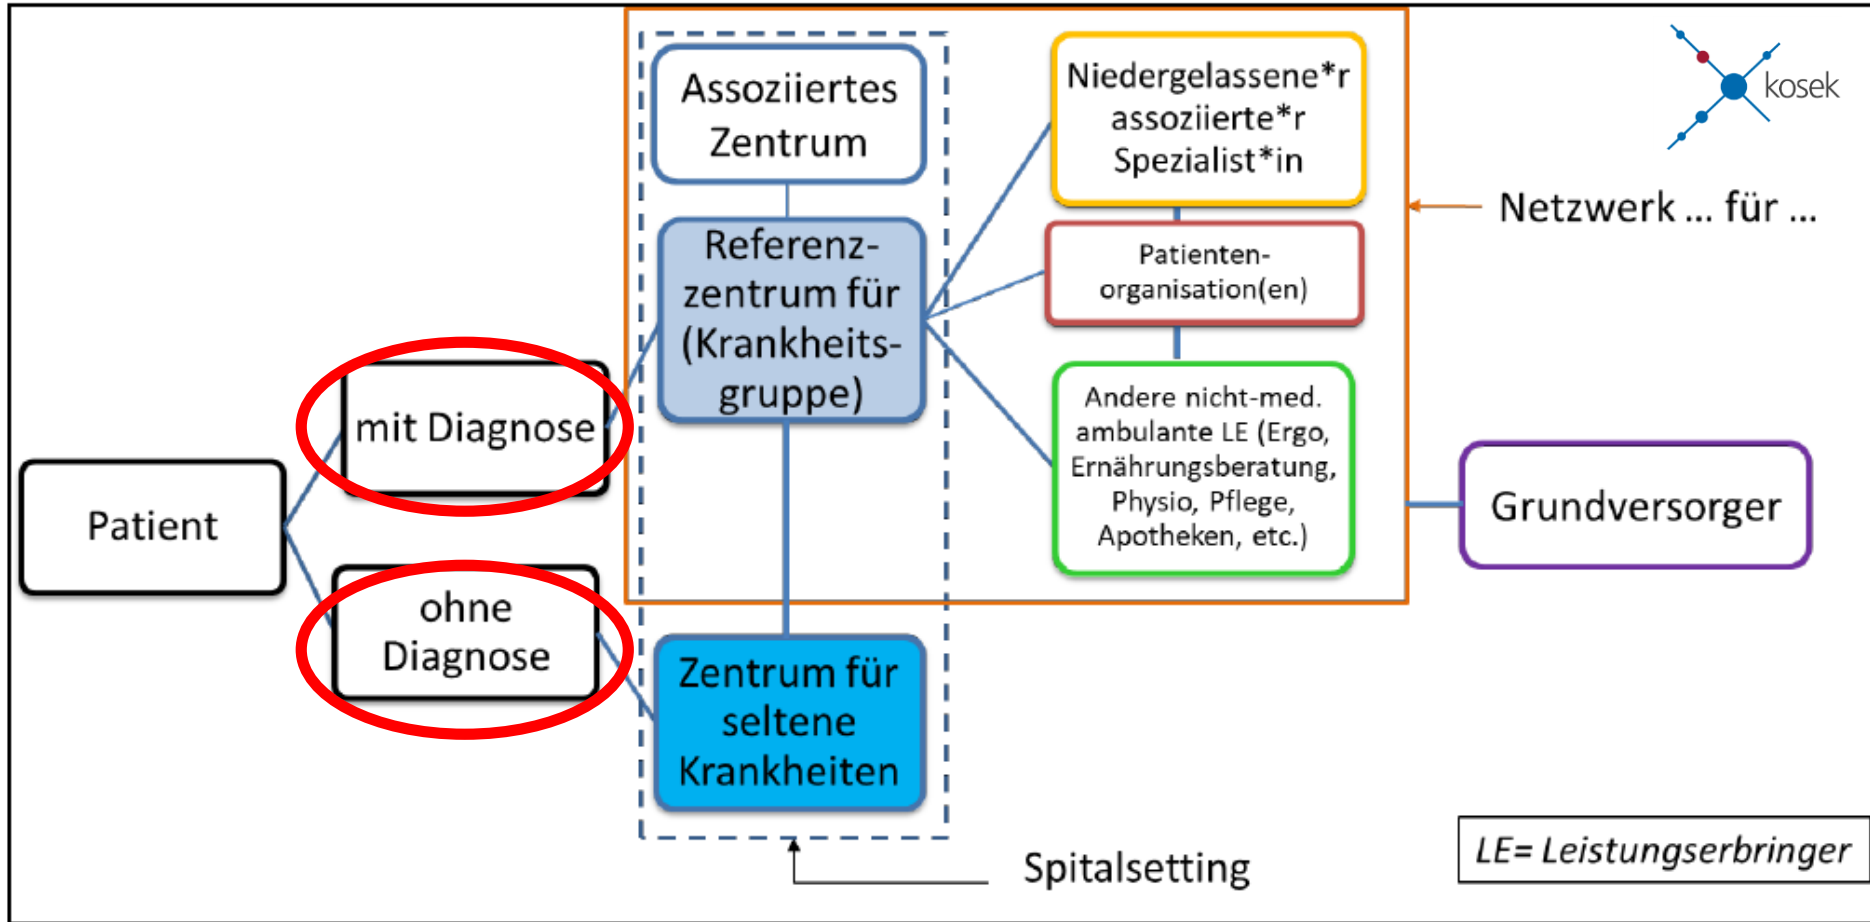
Patient

mit Diagnose

ohne Diagnose

Assoziiertes Zentrum

Referenzzentrum für (Krankheitsgruppe)

Zentrum für seltene Krankheiten

Niedergelassene*r assoziierte*r Spezialist*in

Patientenorganisation(en)

Andere nicht-med. ambulante LE (Ergo, Ernährungsberatung, Physio, Pflege, Apotheken, etc.)

kosek

Netzwerk ... für ...

Grundversorger

Spitalsetting

LE= Leistungserbringer